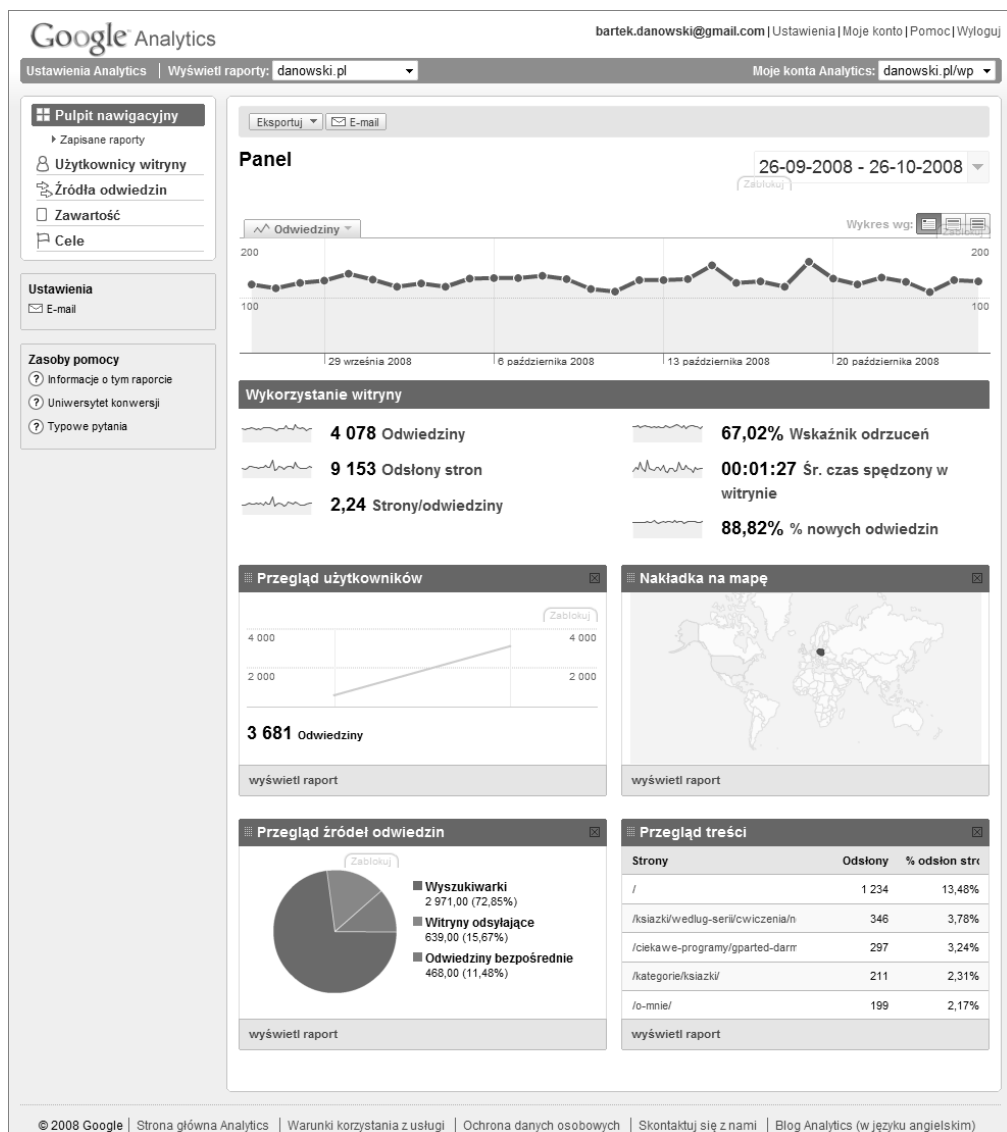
Google Analytics

bartek.danowski@gmail.com | Ustawienia | Moje konto | Pomoc | Wyloguj

Ustawienia Analytics | Wyświetl raporty: danowski.pl

Moje konta Analytics: danowski.pl/wp

Pulpit nawigacyjny
Zapisane raporty
Użytkownicy witryny
Źródła odwiedzin
Zawartość
Cele

Ustawienia
E-mail

Zasoby pomocy
Informacje o tym raporcie
Uniwersytet konwersji
Typowe pytania

Eksportuj | E-mail

Panel

26-09-2008 - 26-10-2008

Zablokuj

Odwiedziny

Wykres wg:

200
100
200
100

29 września 2008 | 6 października 2008 | 13 października 2008 | 20 października 2008

Wykorzystanie witryny

4 078 Odwiedziny
9 153 Odsłony stron
2,24 Strony/odwiedziny
67,02% Wskaźnik odrzuceń
00:01:27 Śr. czas spędzony w witrynie
88,82% % nowych odwiedzin

Przegląd użytkowników

Zablokuj
4 000
2 000
4 000
2 000

3 681 Odwiedziny

wyświetl raport

Nakładka na mapę

wyświetl raport

Przegląd źródeł odwiedzin

Zablokuj

Wyszukiwarki
2 971,00 (72,85%)
Witryny odsyłające
639,00 (15,67%)
Odwiedziny bezpośrednie
468,00 (11,48%)

wyświetl raport

Przegląd treści

| Strony | Odsłony | % odsłon str |
|---|---|---|
| / | 1 234 | 13,48% |
| /ksiazki/wedlug-serii/cwiczenia/n | 346 | 3,78% |
| /ciekawe-programy/gparted-darm | 297 | 3,24% |
| /kategorie/ksiazki/ | 211 | 2,31% |
| /o-mnie/ | 199 | 2,17% |

wyświetl raport

© 2008 Google | Strona główna Analytics | Warunki korzystania z usługi | Ochrona danych osobowych | Skontaktuj się z nami | Blog Analytics (w języku angielskim)